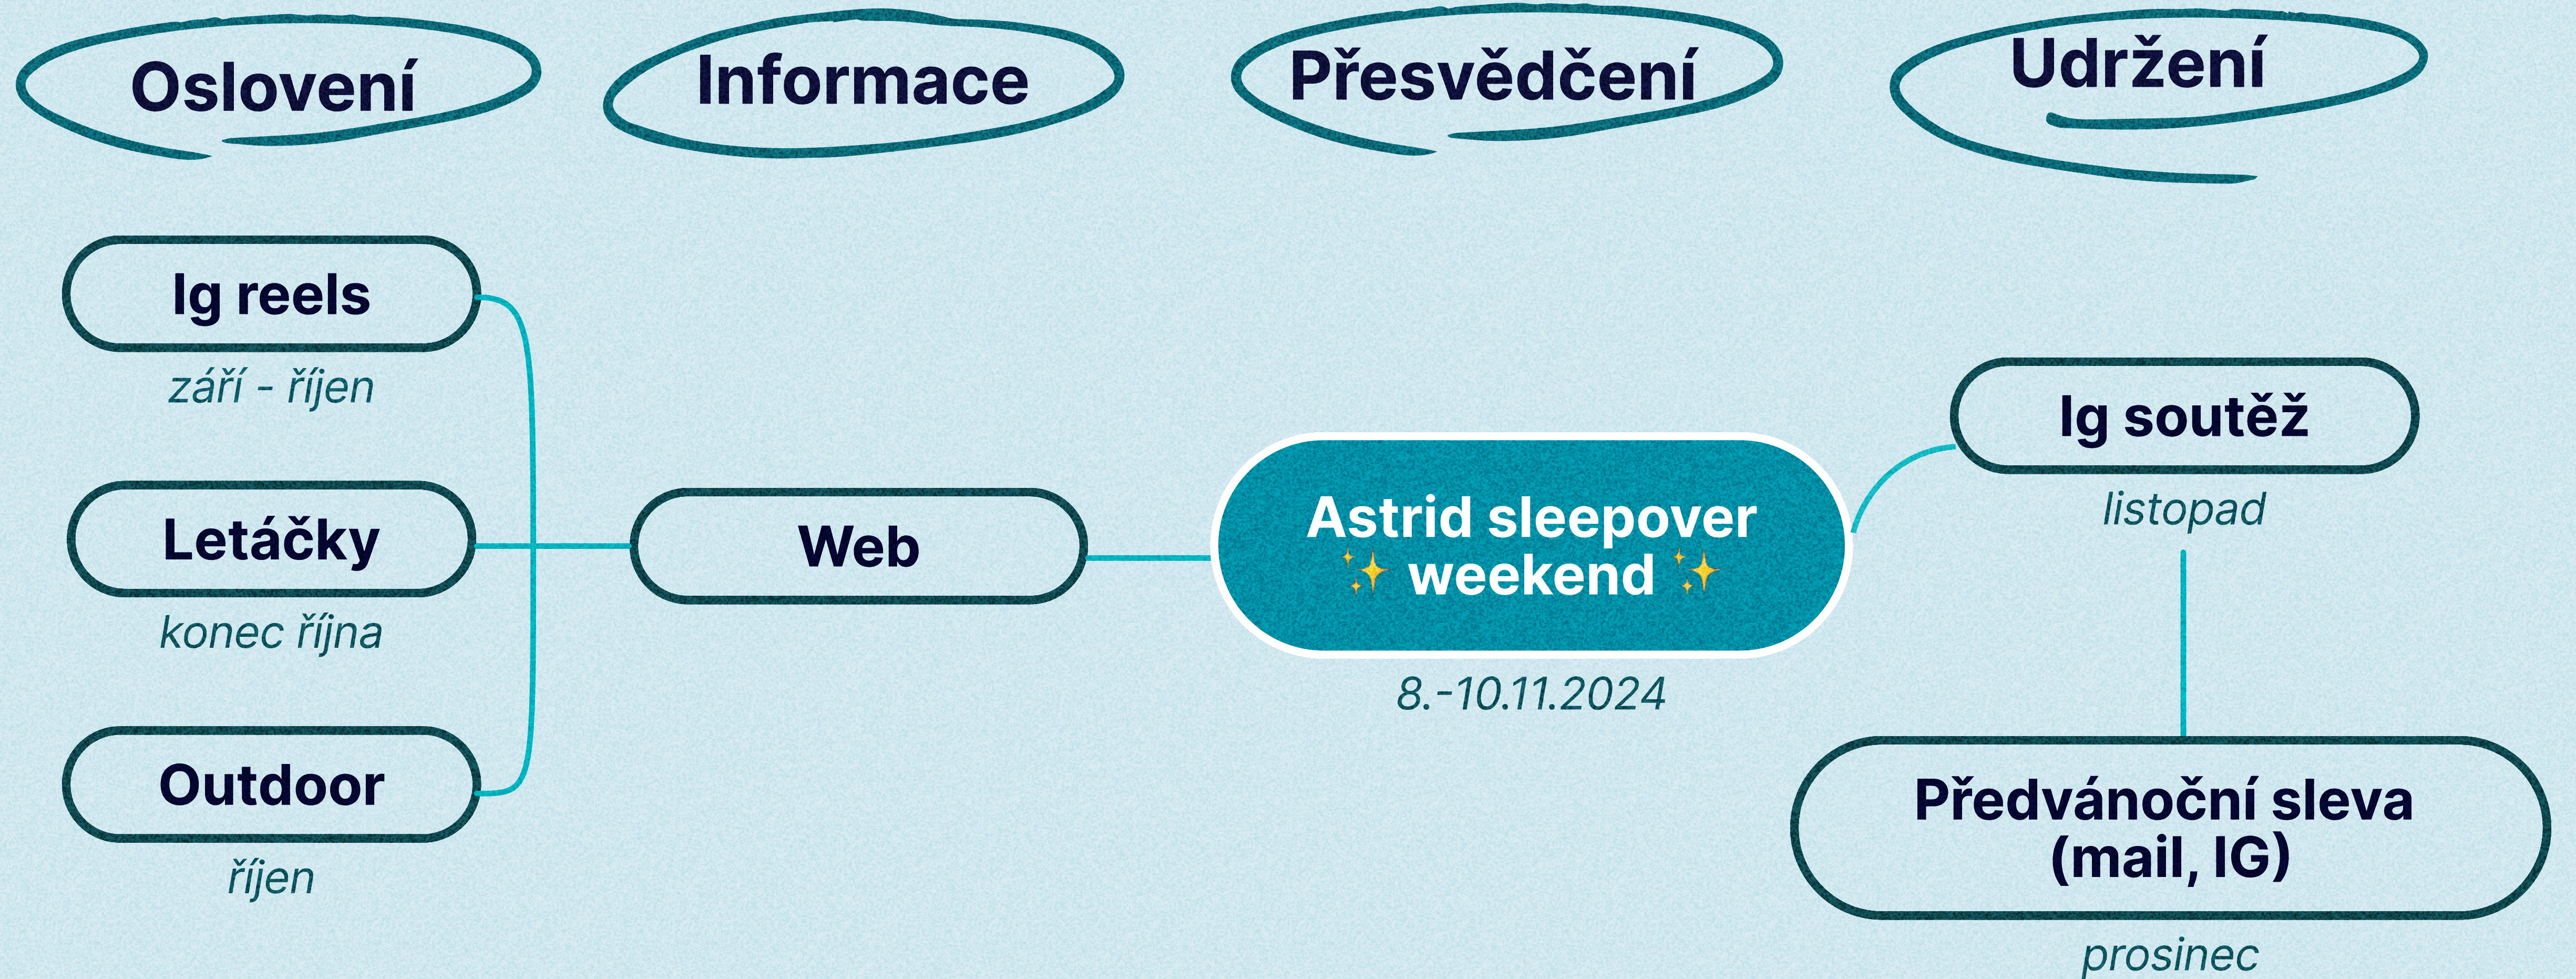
Oslovení

Informace

Přesvědčení

Udržení

Ig reels
září - říjen

Letáčky
konec října

Outdoor
říjen

Web

Astrid sleepover ✨ weekend ✨
8.-10.11.2024

Ig soutěž
listopad

Předvánoční sleva (mail, IG)
prosinec